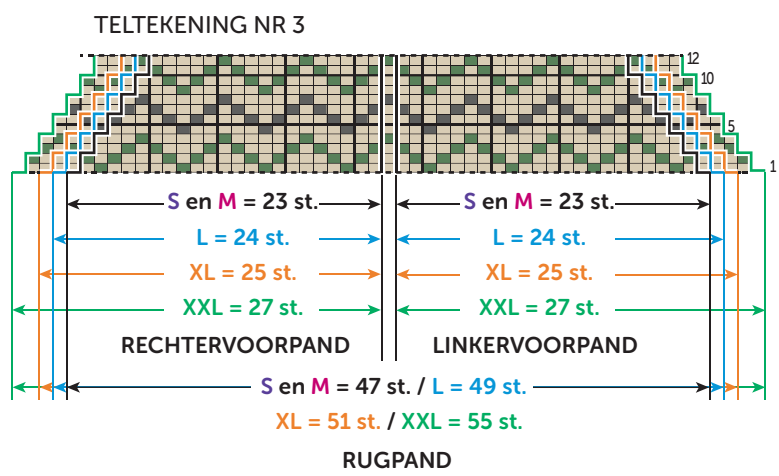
TELTEKENING NR 3

12
10
5
1

S en M = 23 st.
L = 24 st.
XL = 25 st.
XXL = 27 st.

S en M = 23 st.
L = 24 st.
XL = 25 st.
XXL = 27 st.

RECHTERVOORPAND

LINKERVOORPAND

S en M = 47 st. / L = 49 st.
XL = 51 st. / XXL = 55 st.

RUGPAND